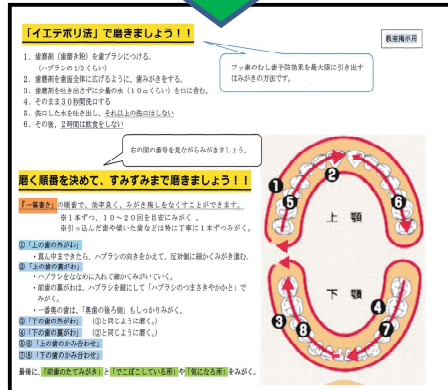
「イエテボリ法」で磨きましょう！！

教室掲示用

1．歯磨剤（歯磨き粉）を歯ブラシにつける。
（ハブラシの1/3くらい）
2．歯磨剤を歯面全体に広げるように、歯みがきをする。
3．歯磨剤を吐き出さずに少量の水（10㏄くらい）を口に含む。
4．そのまま30秒間洗口する
5．洗口した水を吐き出し、それ以上の洗口はしない
6．その後、2時間は飲食をしない

フッ素のむし歯予防効果を最大限に引き出すはみがきの方法です。

右の図の番号を見ながらみがきましょう。

磨く順番を決めて、すみずみまで磨きましょう！！

「一筆書き」の順番で、効率良く、みがき残しをなくすことができます。
※1本ずつ、10～20回を目安にみがく。
※迷ったら上下歯や痛いた歯などは特に丁寧に1本ずつみがく。

①「上の歯の外がわ」
・真ん中まできたら、ハブラシの向きをかえて、反対側に細かくみがき進む。
②「上の歯の裏がわ」
・ハブラシをななめに入れて細かくみがいていく。
・前歯の裏がわは、ハブラシを縦にして「ハブラシのつまさきやかかと」でみがく。
・一番奥の歯は、「奥歯の後ろ側」もしっかりみがく。
③「下の歯の外がわ」　（①と同じように磨く。）
④「下の歯の裏がわ」　（②と同じように磨く。）
⑤⑥「上の歯のかみ合わせ」
⑦⑧「下の歯のかみ合わせ」

最後に、「前歯のすきまがあき」と「でこぼこしている所」や「気になる所」をみがく。

上顎
下顎
1
2
3
4
5
6
7
8